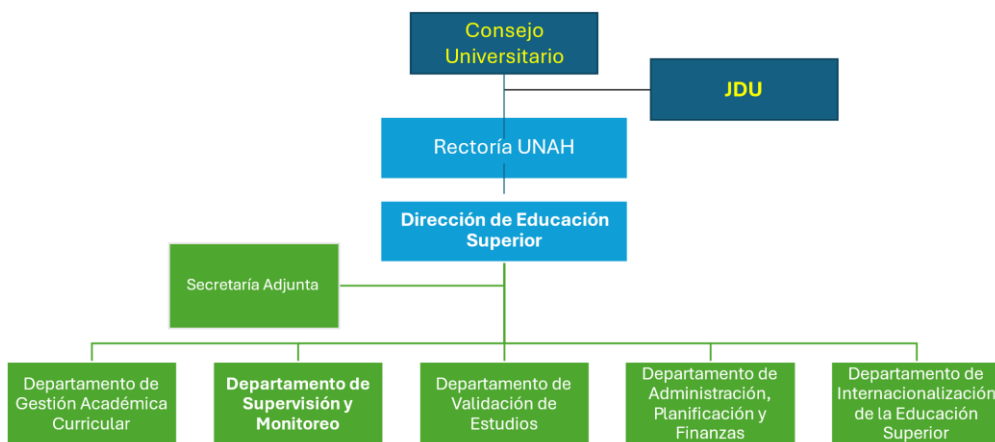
Consejo Universitario

JDU

Rectoría UNAH

Dirección de Educación Superior

Secretaría Adjunta

Departamento de Gestión Académica Curricular

Departamento de Supervisión y Monitoreo

Departamento de Validación de Estudios

Departamento de Administración, Planificación y Finanzas

Departamento de Internacionalización de la Educación Superior